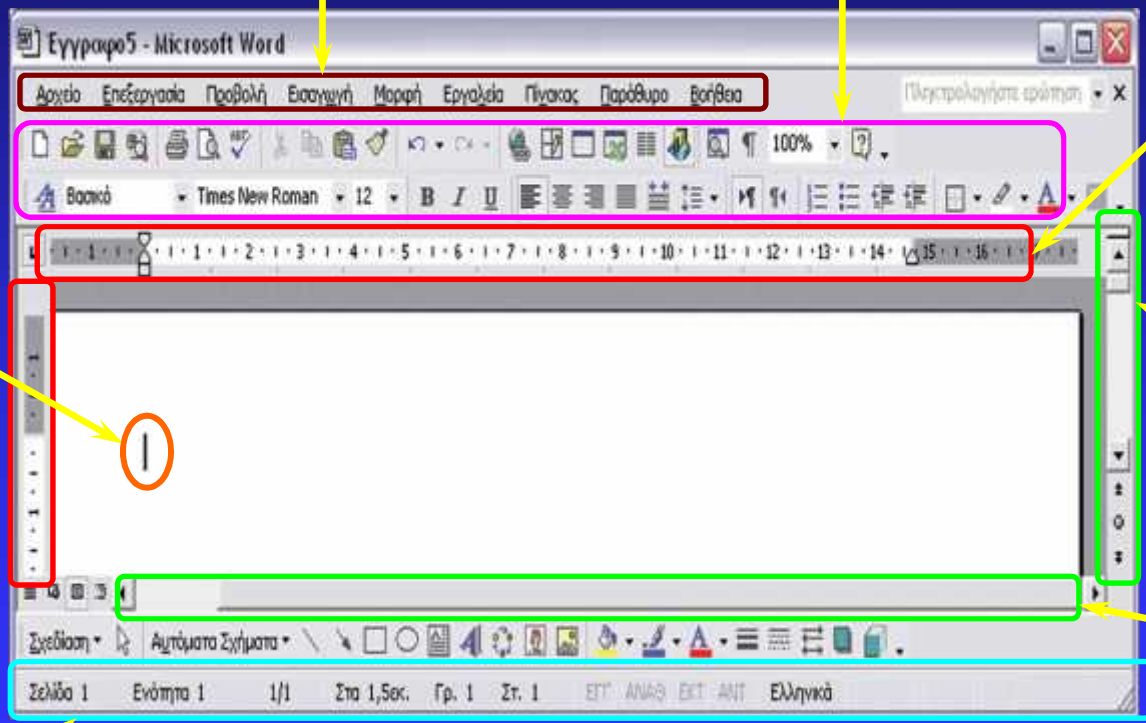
Εγγραφο5 - Microsoft Word

Αρχείο Επεξεργασία Προβολή Εισαγωγή Μορφή Εργαλεία Πίνακας Παράθυρο Βοήθεια

Πληκτρολογήστε ερώτηση

100%

Βασικό Times New Roman 12 B I U

A

1 · 1 · 2 · 3 · 4 · 5 · 6 · 7 · 8 · 9 · 10 · 11 · 12 · 13 · 14 · 15 · 16

Σχεδίαση Αυτόματα Σχήματα

Σελίδα 1 Ενότητα 1 1/1 Στα 1,5εκ. Γρ. 1 Στ. 1 ΕΓΓ ΑΝΑΘ ΕΚΤ ΑΝΤ Ελληνικά